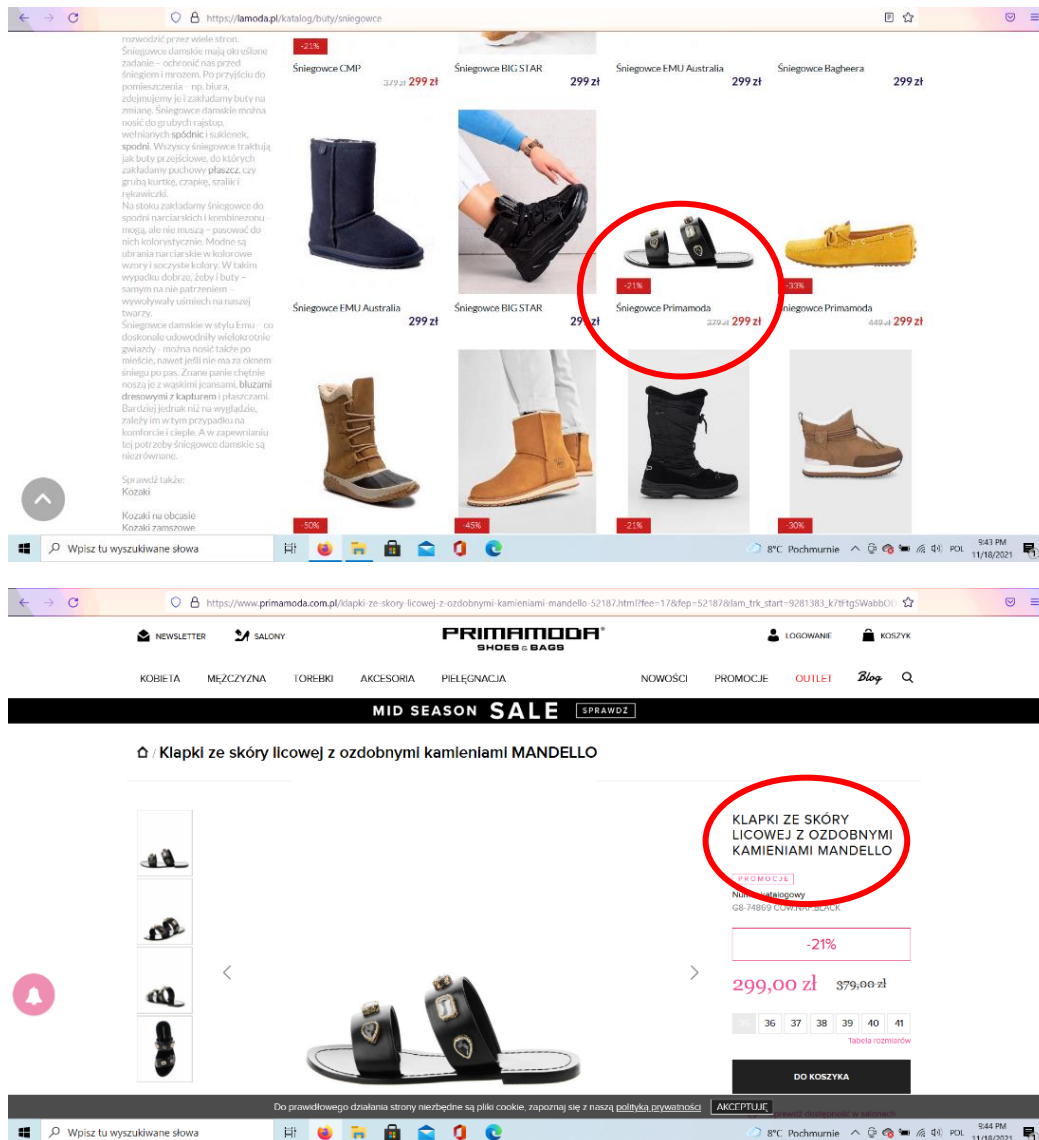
https://lamoda.pl/katalog/buty/sniegowce

rozwodzić przez wiele stron. Śniegowce damskie mają określone zadanie – ochronić nas przed śniegiem i mrozem. Po przyjściu do pomieszczenia – np. biura, zdejmujemy je i zakładamy buty na zmianę. Śniegowce damskie można nosić do grubych rajstop, wełnianych spódnic i sukienek, spodni. Wszyscy śniegowce traktują jak buty przejściowe, do których zakładamy puchowy płaszcz, czy grubą kurtkę, czapkę, szaliki i rękawiczki.
Na stoku zakładamy śniegowce do spodni narciarskich i kombinezonu – mogą, ale nie muszą – pasować do nich kolorystycznie. Modne są ubrania narciarskie w kolorowe wzory i soczyste kolory. W takim wypadku dobrze, żeby i buty – samym na nie patrzeniem – wywoływały uśmiech na naszej twarzy.
Śniegowce damskie w stylu Emu – co doskonale udowodniły wielokrotnie gwiazdy – można nosić także po mieście, nawet jeśli nie ma za oknem śniegu po pas. Znane panie chętnie noszą je z wąskimi jeansami, bluzami dresowymi z kapturem i płaszczami. Bardziej jednak niż na wyglądzie, zależy im w tym przypadku na komforcie i cieple. A w zapewnianiu tej potrzeby śniegowce damskie są niezrównane.

Sprawdź także:
Kozaki

Kozaki na obcasie
Kozaki zamszowe

-21%
Śniegowce CMP 379 zł 299 zł
Śniegowce BIG STAR 299 zł
Śniegowce EMU Australia 299 zł
Śniegowce Bagheera 299 zł

-21%
-33%
Śniegowce EMU Australia 299 zł
Śniegowce BIG STAR 299 zł
Śniegowce Primamoda 379 zł 299 zł
Śniegowce Primamoda 449 zł 299 zł

-50%
-45%
-21%
-30%

Wpisz tu wyszukiwane słowa
8°C Pochmurnie POL 9:43 PM 11/18/2021

https://www.primamoda.com.pl/klapki-ze-skory-licowej-z-ozdobnymi-kamieniami-mandello-52187.html?fee=17&fep=52187&lam_trk_start=9281383_k7tFtg5WabbOI

NEWSLETTER
SALONY
PRIMAMODA® SHOES & BAGS
LOGOWANIE
KOSZYK
KOBIETA MĘŻCZYZNA TOREBKI AKCESORIA PIELĘGNACJA NOWOŚCI PROMOCJE OUTLET Blog
MID SEASON SALE SPRAWDŹ

/ Klapki ze skóry licowej z ozdobnymi kamieniami MANDELLO

KLAPKI ZE SKÓRY LICOWEJ Z OZDOBNYMI KAMIENIAMI MANDELLO
PROMOCJE
Numer katalogowy
G8-74869 COW.NAT.BLACK
-21%
299,00 zł 379,00 zł
36 37 38 39 40 41
Tabela rozmiarów
DO KOSZYKA

Do prawidłowego działania strony niezbędne są pliki cookie, zapoznaj się z naszą polityką prywatności AKCEPTUJĘ

Wpisz tu wyszukiwane słowa
8°C Pochmurnie POL 9:44 PM 11/18/2021